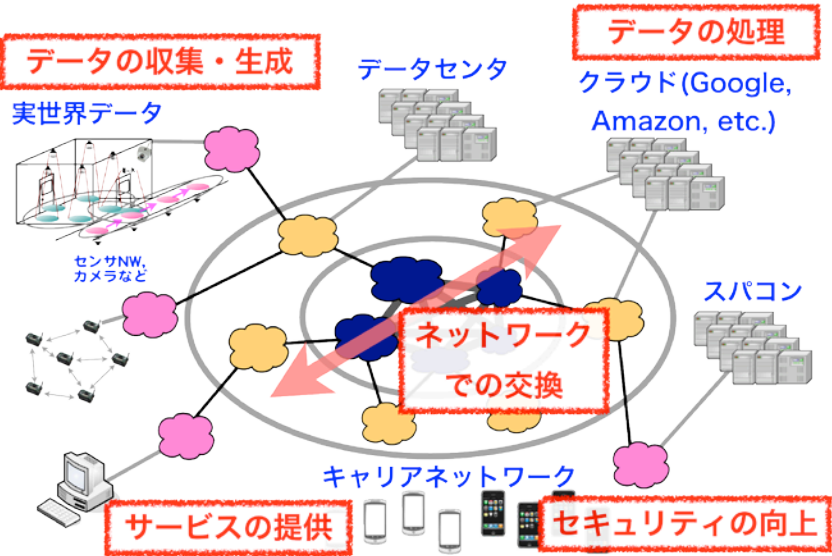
データの収集・生成

実世界データ

データセンタ

データの処理

クラウド(Google, Amazon, etc.)

センサNW, カメラなど

スパコン

ネットワークでの交換

キャリアネットワーク

サービスの提供

セキュリティの向上